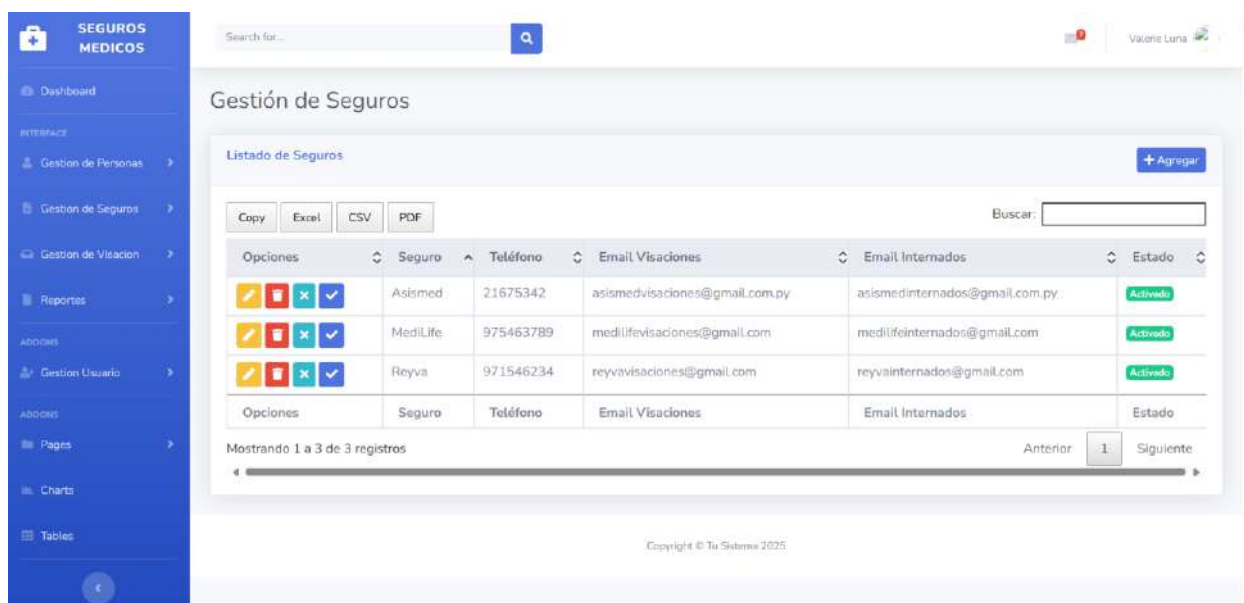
SEGUROS MEDICOS

Dashboard

INTERFACE

Gestion de Personas

Gestion de Seguros

Gestion de Visacion

Reportes

ADDONS

Gestion Usuario

ADDONS

Pages

Charts

Tables

Search for...

Valerie Luna

Gestión de Seguros

Listado de Seguros

+ Agregar

Copy Excel CSV PDF

Buscar:

| Opciones | Seguro | Teléfono | Email Visaciones | Email Internados | Estado |
|---|---|---|---|---|---|
| | Asismed | 21675342 | asismedvisaciones@gmail.com.py | asismedinternados@gmail.com.py | Activado |
| | MediLife | 975463789 | medilifevisaciones@gmail.com | medilifeinternados@gmail.com | Activado |
| | Reyva | 971546234 | reyvavisaciones@gmail.com | reyvainternados@gmail.com | Activado |
| Opciones | Seguro | Teléfono | Email Visaciones | Email Internados | Estado |

Mostrando 1 a 3 de 3 registros

Anterior 1 Siguiente

Copyright © Tu Sistema 2025